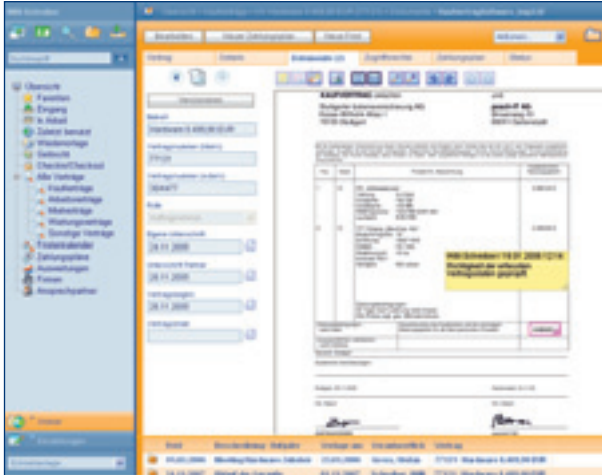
Übersicht
Favoriten
Eingang
In Arbeit
Zuletzt benutzt
Wiedervorlage
Gelöscht
Checkin/Checkout
Alle Verträge
Kaufverträge
Arbeitsverträge
Mietverträge
Wartungsverträge
Sonstige Verträge
Fristenkalender
Zahlungspläne
Auswertungen
Firmen
Ansprechpartner

Bearbeiten
Neuer Zahlungsplan
Neue Frist

Vertrag
Details
Dokumente
Zugriffsrechte
Zahlungsplan
Status

Betreff
Hardware 5.400,00 EUR
Vertragsnummer (intern)
Vertragsnummer (extern)
Rolle
Eigene Unterschrift
28.11.2006
Unterschrift Partner
28.11.2006
Vertragsbeginn
28.11.2006
Vertragsende

KAUFVERTRAG

Willi Schreiber / 19.01.2006 / 12:14:
Überlegen wir alle Bestandteile des Vertrags / geprüft

Datum
Beschreibung
Vertrag
Hardware 5.400,00 EUR
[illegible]